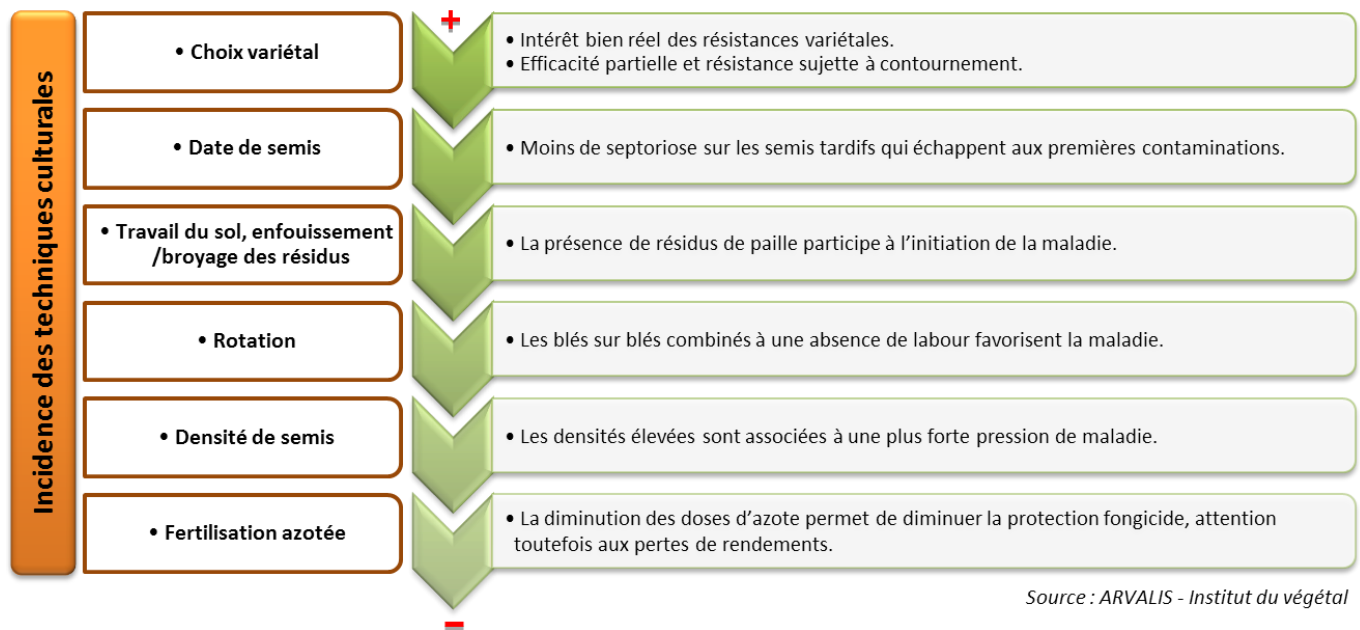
Incidence des techniques culturales

+

• Choix variétal

• Intérêt bien réel des résistances variétales.
• Efficacité partielle et résistance sujette à contournement.

• Date de semis

• Moins de septoriose sur les semis tardifs qui échappent aux premières contaminations.

• Travail du sol, enfouissement /broyage des résidus

• La présence de résidus de paille participe à l'initiation de la maladie.

• Rotation

• Les blés sur blés combinés à une absence de labour favorisent la maladie.

• Densité de semis

• Les densités élevées sont associées à une plus forte pression de maladie.

• Fertilisation azotée

• La diminution des doses d'azote permet de diminuer la protection fongicide, attention toutefois aux pertes de rendements.

-

Source : ARVALIS - Institut du végétal